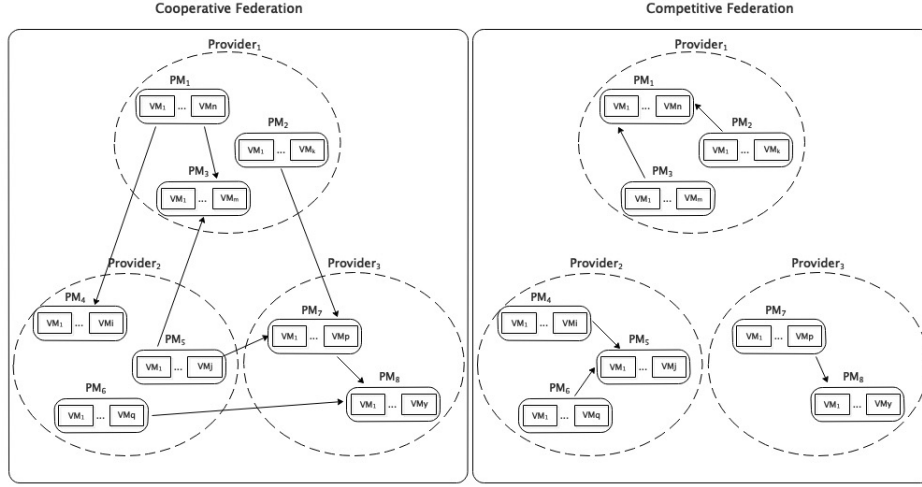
Cooperative Federation

Provider$_1$

PM$_1$

VM$_1$ ... VMn

PM$_2$

VM$_1$ ... VM$_k$

PM$_3$

VM$_1$ ... VM$_m$

Provider$_2$

PM$_4$

VM$_1$ ... VMi

PM$_5$

VM$_1$ ... VMj

PM$_6$

VM$_1$ ... VMq

Provider$_3$

PM$_7$

VM$_1$ ... VMp

PM$_8$

VM$_1$ ... VMy

Competitive Federation

Provider$_1$

PM$_1$

VM$_1$ ... VMn

PM$_2$

VM$_1$ ... VM$_k$

PM$_3$

VM$_1$ ... VM$_m$

Provider$_2$

PM$_4$

VM$_1$ ... VMi

PM$_5$

VM$_1$ ... VMj

PM$_6$

VM$_1$ ... VMq

Provider$_3$

PM$_7$

VM$_1$ ... VMp

PM$_8$

VM$_1$ ... VMy